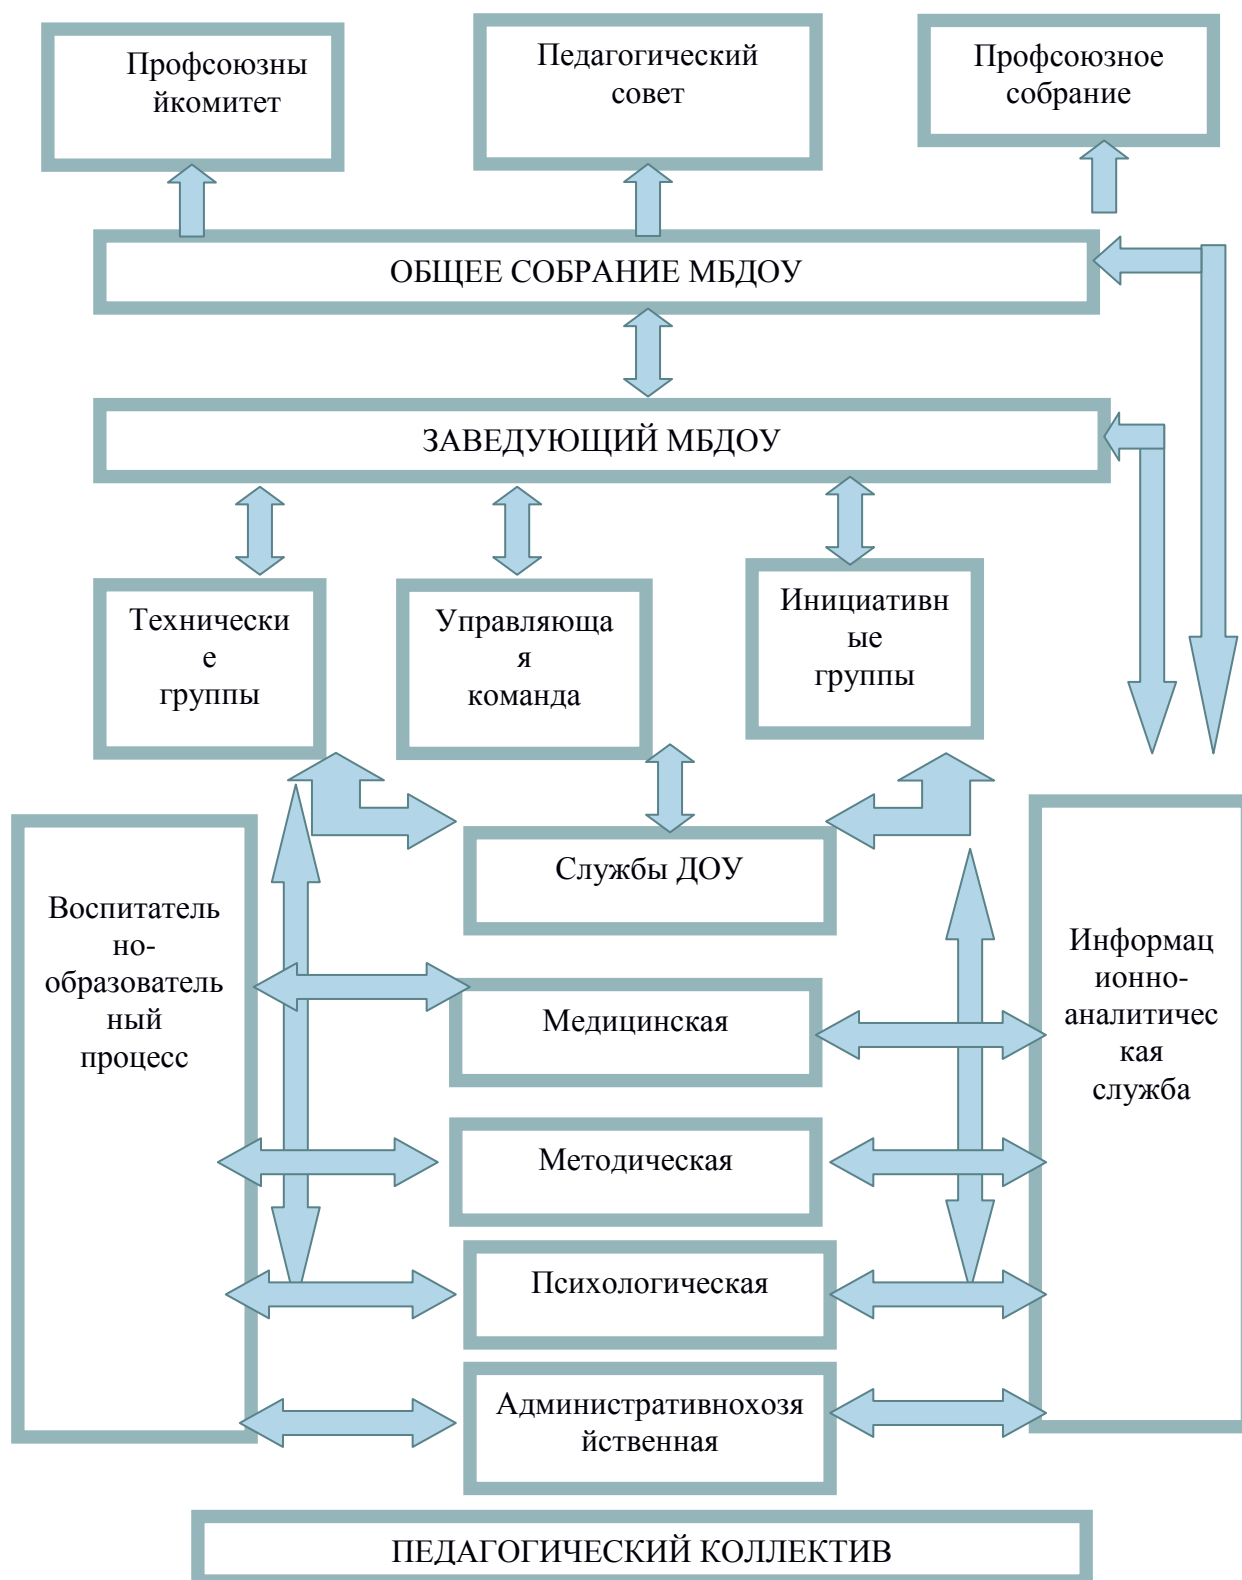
Профсоюзны йкомитет

Педагогический совет

Профсоюзное собрание

ОБЩЕЕ СОБРАНИЕ МБДОУ

ЗАВЕДУЮЩИЙ МБДОУ

Технически е группы

Управляюща я команда

Инициативн ые группы

Службы ДОУ

Воспитатель но-образователь ный процесс

Медицинская

Методическая

Психологическая

Административнохозя йственная

Информац ионно-аналитичес кая служба

ПЕДАГОГИЧЕСКИЙ КОЛЛЕКТИВ